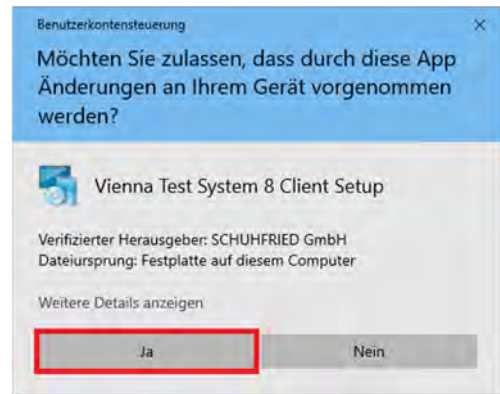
Benutzerkontensteuerung

×

Möchten Sie zulassen, dass durch diese App Änderungen an Ihrem Gerät vorgenommen werden?

Vienna Test System 8 Client Setup

Verifizierter Herausgeber: SCHUHFRIED GmbH
Dateiursprung: Festplatte auf diesem Computer

Weitere Details anzeigen

Ja

Nein